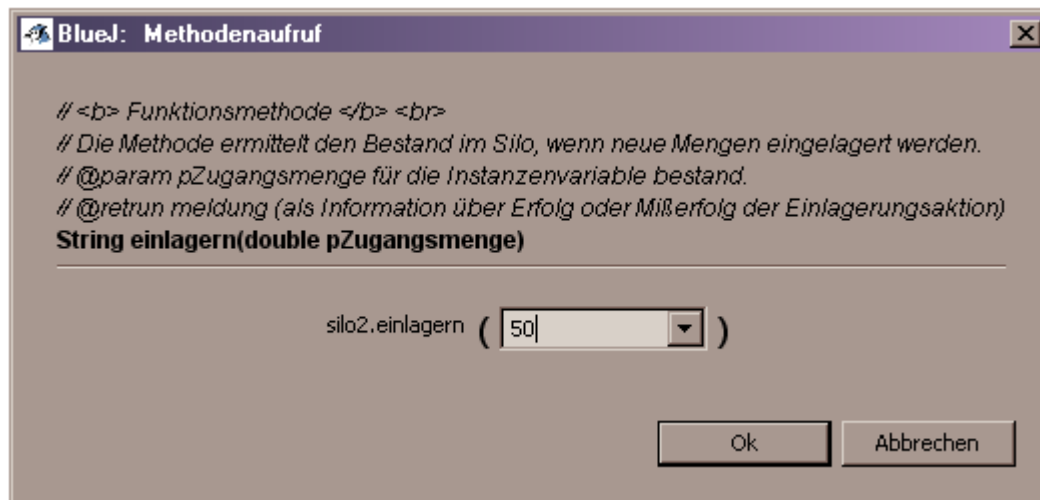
BlueJ: Methodenaufruf

// <b> Funktionsmethode </b> <br>
// Die Methode ermittelt den Bestand im Silo, wenn neue Mengen eingelagert werden.
// @param pZugangsmenge für die Instanzenvariable bestand.
// @retrun meldung (als Information über Erfolg oder Mißerfolg der Einlagerungsaktion)
String einlagern(double pZugangsmenge)

silo2.einlagern ( 50 )

Ok Abbrechen